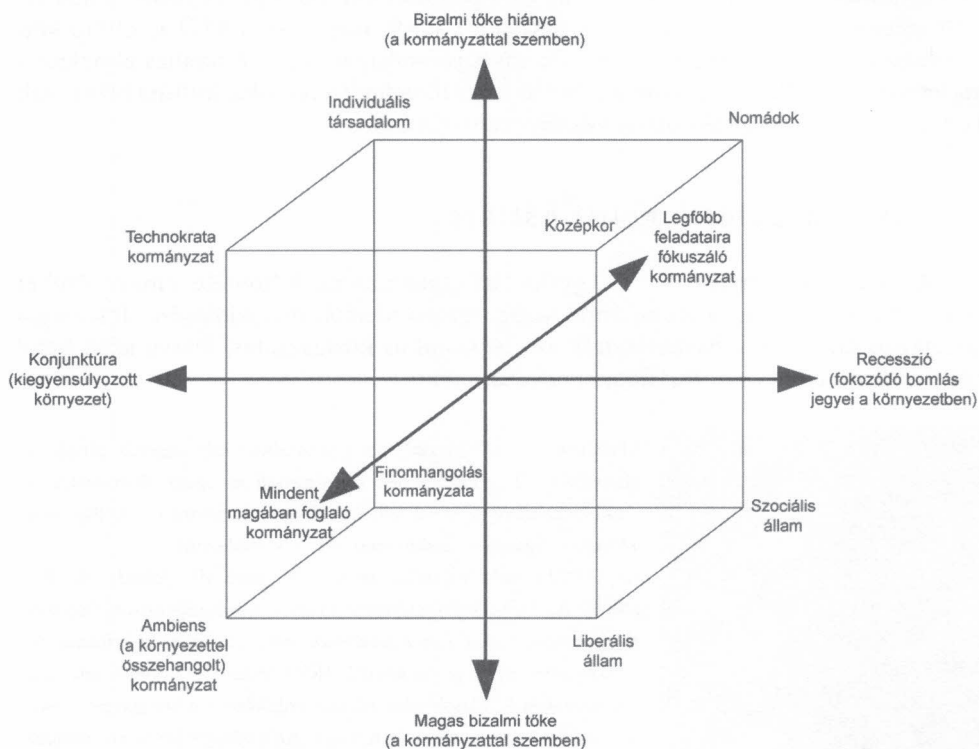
Bizalmi tőke hiánya
(a kormányzattal szemben)

Individuális
társadalom

Nomádok

Középkor

Legfőbb
feladataira
fókuszáló
kormányzat

Technokrata
kormányzat

Konjunktúra
(kiegyensúlyozott
környezet)

Recesszió
(fokozódó bomlás
jegyei a környezetben)

Finomhangolás
kormányzata

Mindent
magában foglaló
kormányzat

Szociális
állam

Ambiens
(a környezettel
összehangolt)
kormányzat

Liberális
állam

Magas bizalmi tőke
(a kormányzattal szemben)